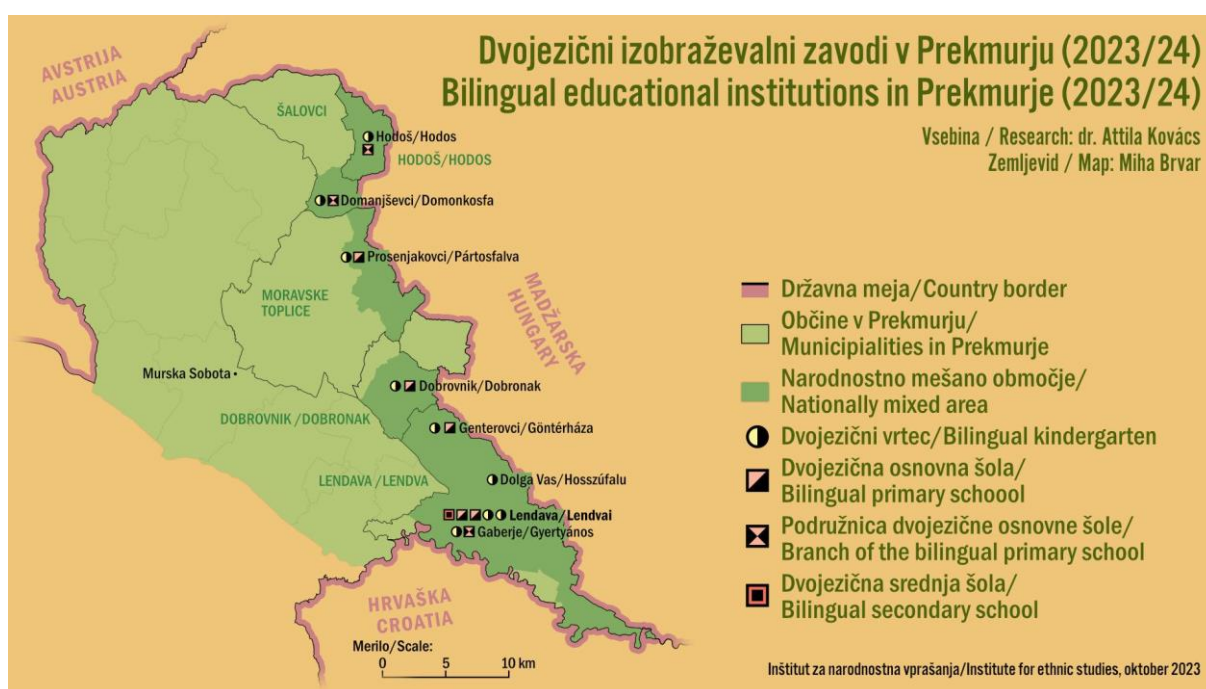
Dvojezični izobraževalni zavodi v Prekmurju (2023/24)
Bilingual educational institutions in Prekmurje (2023/24)

Vsebina / Research: dr. Attila Kovács
Zemljevid / Map: Miha Brvar

AVSTRIJA
AUSTRIA

ŠALOVCI

Hodoš/Hodos

HODOŠ/HODOS

Domanjševci/Domonkosfa

Prosenjakovci/Pártosfalva

MADŽARSKA
HUNGARY

MORAVSKE TOPLICE

Murska Sobota

Dobrovnik/Dobronak

DOBROVNIK/DOBRONAK

Genterovci/Göntérháza

Dolga Vas/Hosszúfalu

LENDAVA/LENDVA

Lendava/Lendvai

Gaberje/Gyertyános

HRVAŠKA
CROATIA

Merilo/Scale:
0 5 10 km

Državna meja/Country border
Občine v Prekmurju/ Municipialities in Prekmurje
Narodnostno mešano območje/ Nationally mixed area
Dvojezični vrtec/Bilingual kindergarten
Dvojezična osnovna šola/ Bilingual primary schoool
Podružnica dvojezične osnovne šole/ Branch of the bilingual primary school
Dvojezična srednja šola/ Bilingual secondary school

Inštitut za narodnostna vprašanja/Institute for ethnic studies, oktober 2023